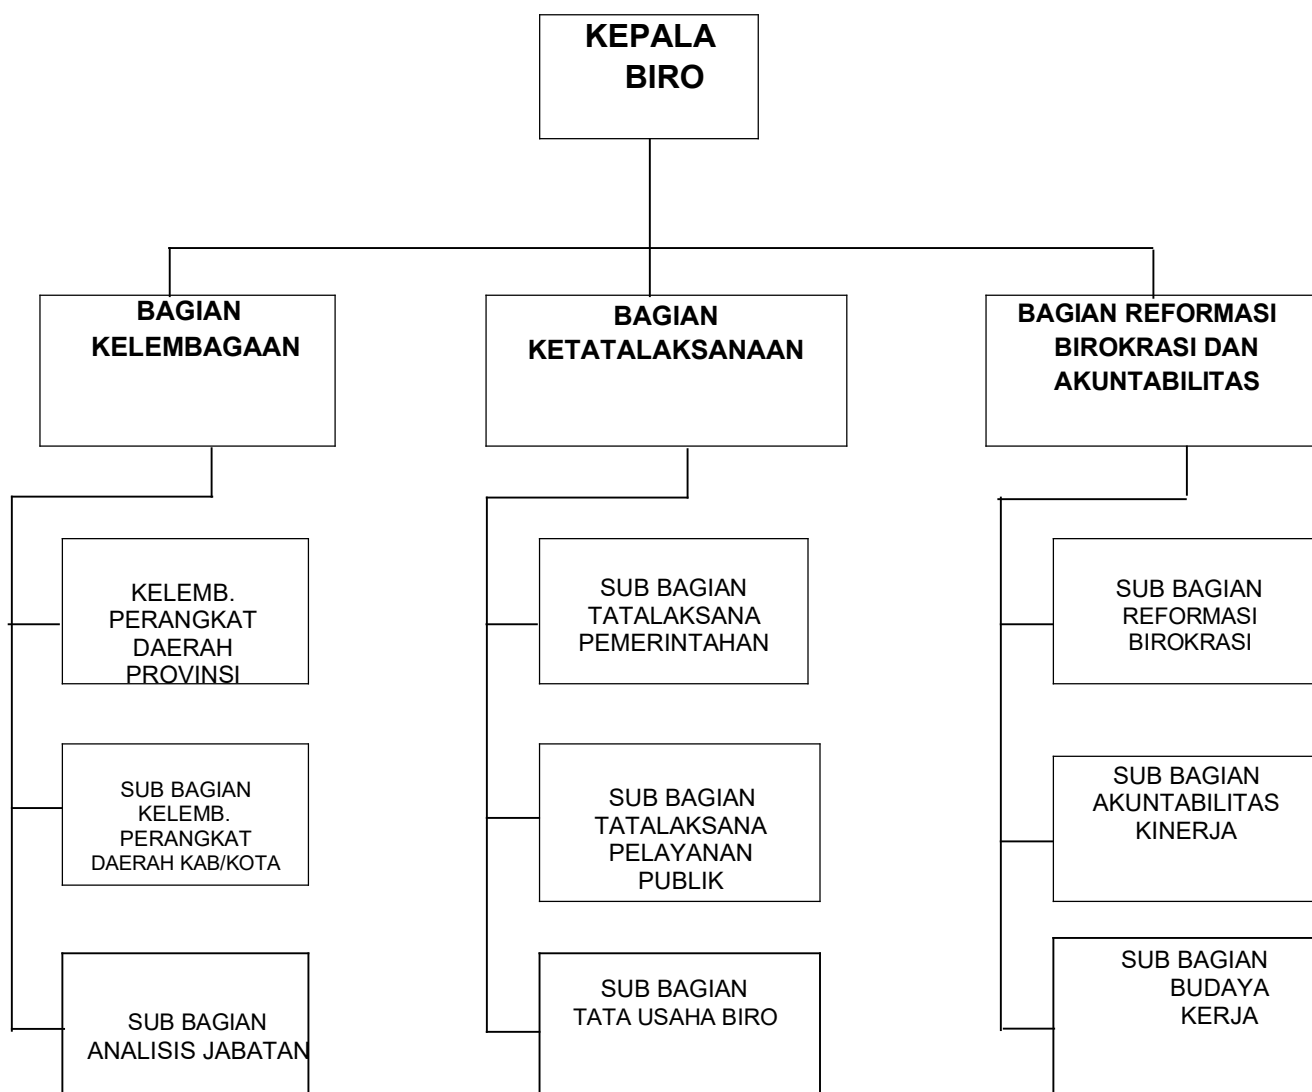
KEPALA BIRO

BAGIAN KELEMBAGAAN

BAGIAN KETATALAKSANAAN

BAGIAN REFORMASI BIROKRASI DAN AKUNTABILITAS

KELEMB. PERANGKAT DAERAH PROVINSI

SUB BAGIAN KELEMB. PERANGKAT DAERAH KAB/KOTA

SUB BAGIAN ANALISIS JABATAN

SUB BAGIAN TATALAKSANA PEMERINTAHAN

SUB BAGIAN TATALAKSANA PELAYANAN PUBLIK

SUB BAGIAN TATA USAHA BIRO

SUB BAGIAN REFORMASI BIROKRASI

SUB BAGIAN AKUNTABILITAS KINERJA

SUB BAGIAN BUDAYA KERJA